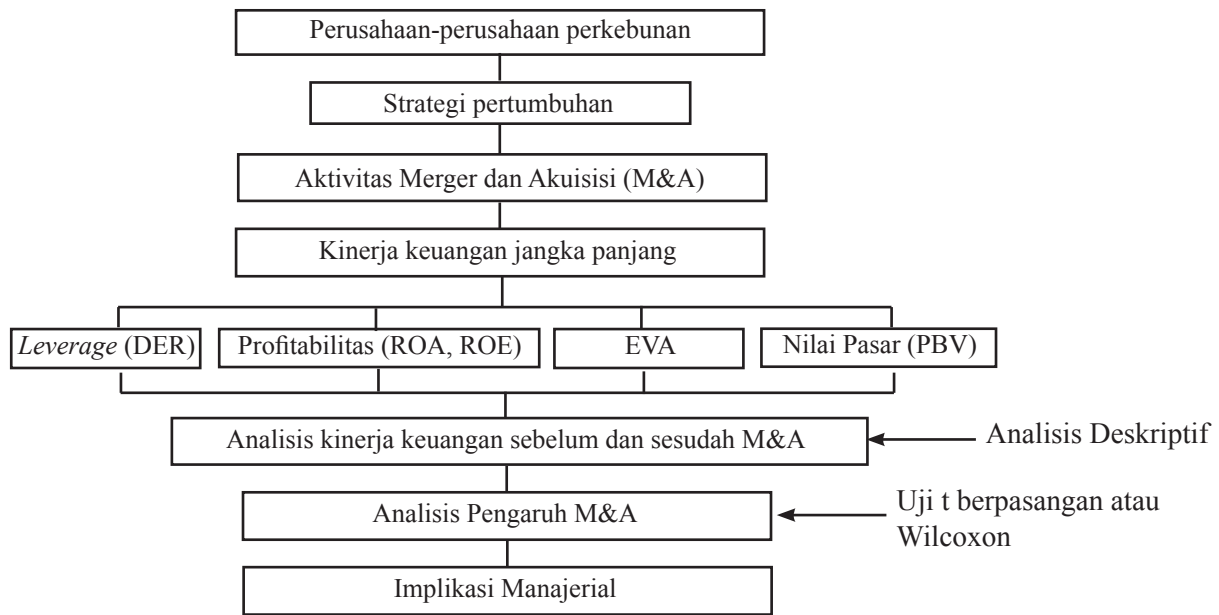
Perusahaan-perusahaan perkebunan

Strategi pertumbuhan

Aktivitas Merger dan Akuisisi (M&A)

Kinerja keuangan jangka panjang

Leverage (DER)

Profitabilitas (ROA, ROE)

EVA

Nilai Pasar (PBV)

Analisis kinerja keuangan sebelum dan sesudah M&A

Analisis Deskriptif

Analisis Pengaruh M&A

Uji t berpasangan atau Wilcoxon

Implikasi Manajerial